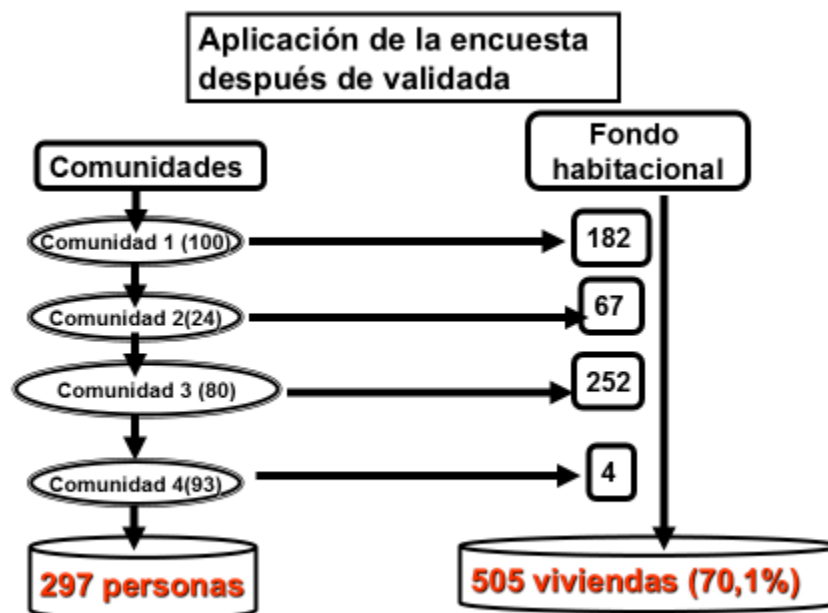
Aplicación de la encuesta después de validada

Comunidades

Comunidad 1 (100)

Comunidad 2(24)

Comunidad 3 (80)

Comunidad 4(93)

297 personas

Fondo habitacional

182

67

252

4

505 viviendas (70,1%)